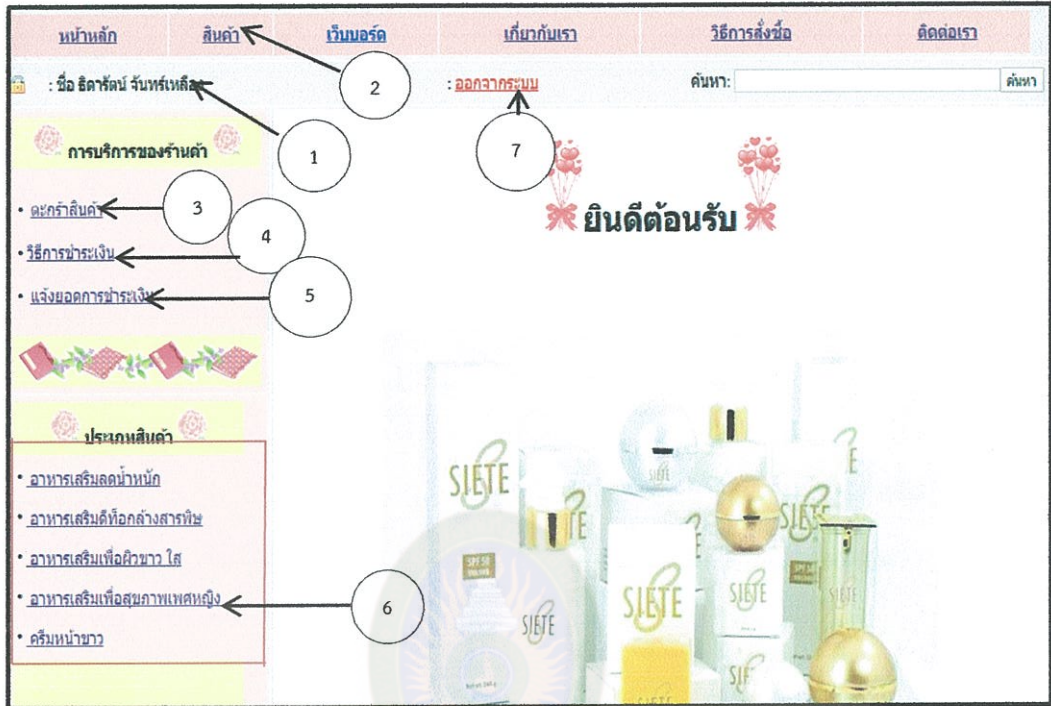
หน้าหลัก | สินค้า | เว็บบอร์ด | เกี่ยวกับเรา | วิธีการสั่งซื้อ | ติดต่อเรา

: ชื่อ ธิดารัตน์ จันทร์เหลือง

: ออกจากระบบ

ค้นหา: ค้นหา

2

1

7

การบริการของร้านค้า

ยินดีต้อนรับ

• ตะกร้าสินค้า

3

4

• วิธีการชำระเงิน

• แจ้งยอดการชำระเงิน

5

ประเภทสินค้า

• อาหารเสริมลดน้ำหนัก

• อาหารเสริมดีท็อกล้างสารพิษ

• อาหารเสริมเพื่อผิวขาว ใส

• อาหารเสริมเพื่อสุขภาพเพศหญิง

6

• ครีมหน้าขาว

SIETE

SIETE

SIETE

SIETE

SIETE

SIETE

SPF 50